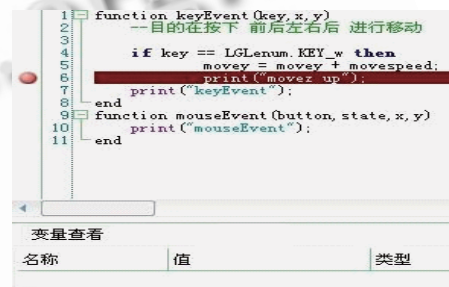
1 function keyEvent(key,x,y)
2     --目的在按下 前后左右后 进行移动
3
4     if key == LGLenum.KEY_w then
5         movey = movey + movespeed;
6         print("movey up");
7     print("keyEvent");
8 end
9 function mouseEvent(button,state,x,y)
10     print("mouseEvent");
11 end

变量查看

| 名称 | 值 | 类型 |
|---|---|---|